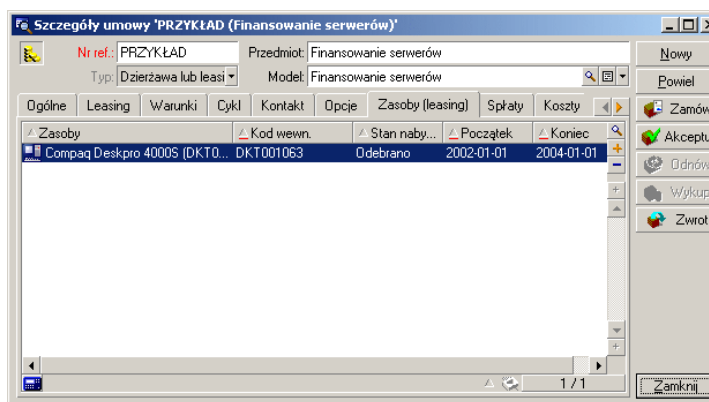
Szczegóły umowy 'PRZYKŁAD (Finansowanie serwerów)'

Nr ref.: PRZYKŁAD
Przedmiot: Finansowanie serwerów
Typ: Dzierżawa lub leasi
Model: Finansowanie serwerów

Nowy
Powiel
Zamów
Akceptu
Odnów
Wykup
Zwrot

Ogólne | Leasing | Warunki | Cykl | Kontakt | Opcje | Zasoby (leasing) | Spłaty | Koszty

| Zasoby | Kod wewn. | Stan naby... | Początek | Koniec |
|---|---|---|---|---|
| Compaq Deskpro 4000S (DKT0... | DKT001063 | Odebrano | 2002-01-01 | 2004-01-01 |

1 / 1

Zamknij